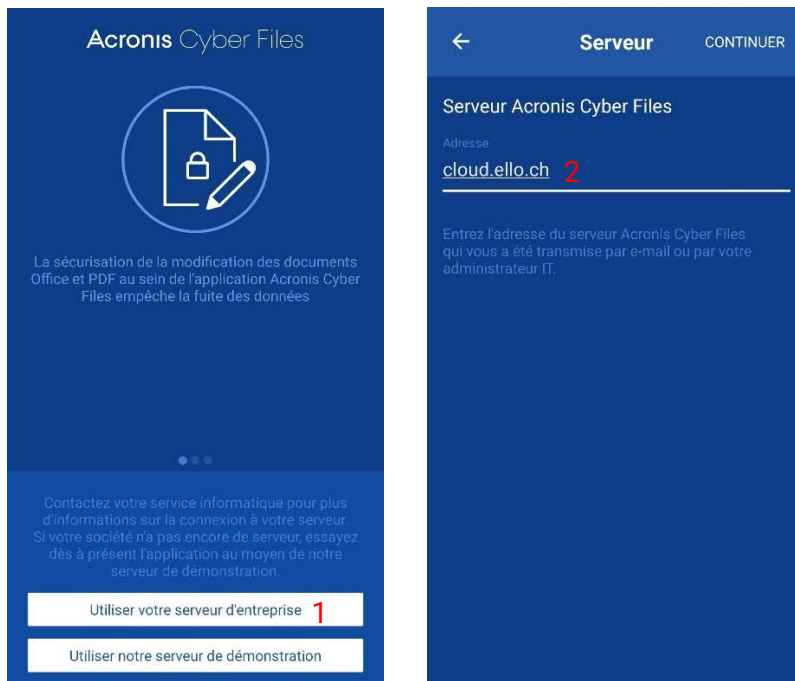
Acronis Cyber Files

La sécurisation de la modification des documents Office et PDF au sein de l'application Acronis Cyber Files empêche la fuite des données

Contactez votre service informatique pour plus d'informations sur la connexion à votre serveur. Si votre société n'a pas encore de serveur, essayez dès à présent l'application au moyen de notre serveur de démonstration.

Utiliser votre serveur d'entreprise 1

Utiliser notre serveur de démonstration

←

Serveur

CONTINUER

Serveur Acronis Cyber Files

Adresse

cloud.ello.ch 2

Entrez l'adresse du serveur Acronis Cyber Files qui vous a été transmise par e-mail ou par votre administrateur IT.